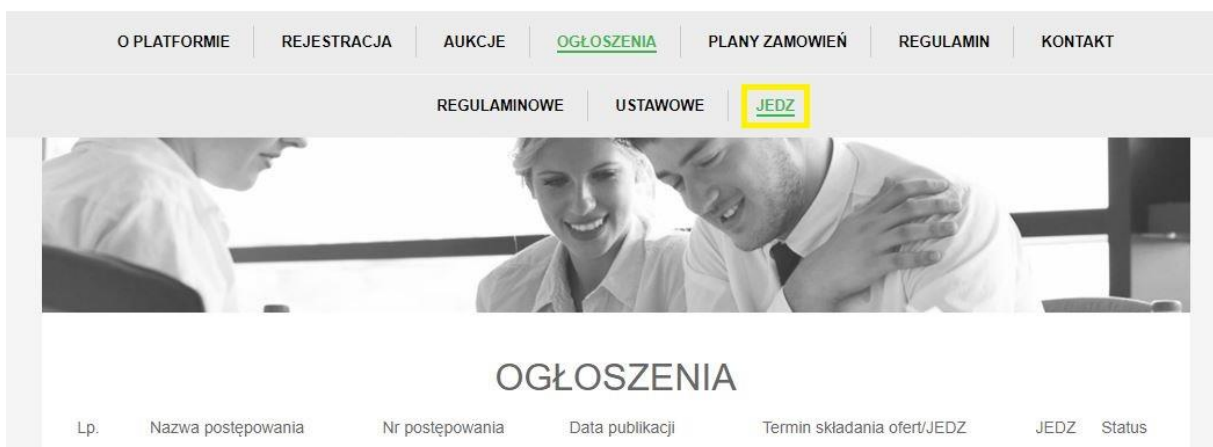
O PLATFORMIE | REJESTRACJA | AUKCJE | OGŁOSZENIA | PLANY ZAMOWIEŃ | REGULAMIN | KONTAKT

REGULAMINOWE | USTAWOWE | JEDZ

OGŁOSZENIA

| Lp. | Nazwa postępowania | Nr postępowania | Data publikacji | Termin składania ofert/JEDZ | JEDZ | Status |
|---|---|---|---|---|---|---|